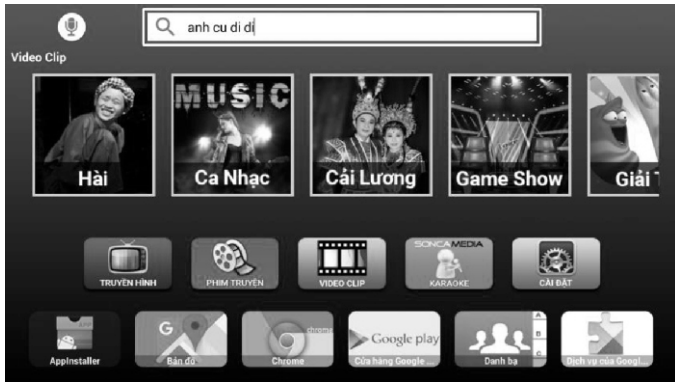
anh cu di dị

Video Clip

MUSIC

Hài

Ca Nhạc

Cải Lương

Game Show

Giải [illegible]

TRUYỀN HÌNH

PHIM TRUYỆN

VIDEO CLIP

SONCAMEDIA

KARAOKE

CÀI ĐẶT

AppInstaller

Bản đồ

Chrome

Google play

Cửa hàng Google ...

Danh bạ

Dịch vụ của Googl...